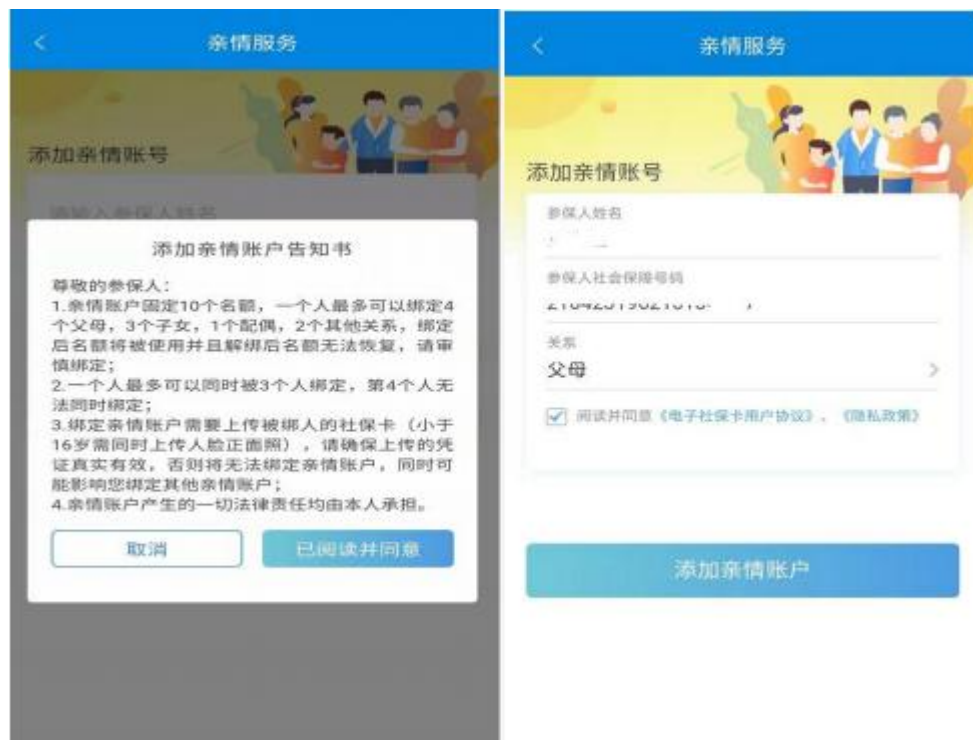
<

亲情服务

添加亲情账号

请输入参保人姓名

添加亲情账户告知书

尊敬的参保人：

1.亲情账户固定10个名额，一个人最多可以绑定4个父母，3个子女，1个配偶，2个其他关系，绑定后名额将被使用并且解绑后名额无法恢复，请审慎绑定；

2.一个人最多可以同时被3个人绑定，第4个人无法同时绑定；

3.绑定亲情账户需要上传被绑人的社保卡（小于16岁需同时上传人脸正面照），请确保上传的凭证真实有效，否则将无法绑定亲情账户，同时可能影响您绑定其他亲情账户；

4.亲情账户产生的一切法律责任均由本人承担。

取消

已阅读并同意

<

亲情服务

添加亲情账号

参保人姓名

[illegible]

参保人社会保障号码

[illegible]

关系

父母

>

阅读并同意《电子社保卡用户协议》、《隐私政策》

添加亲情账户